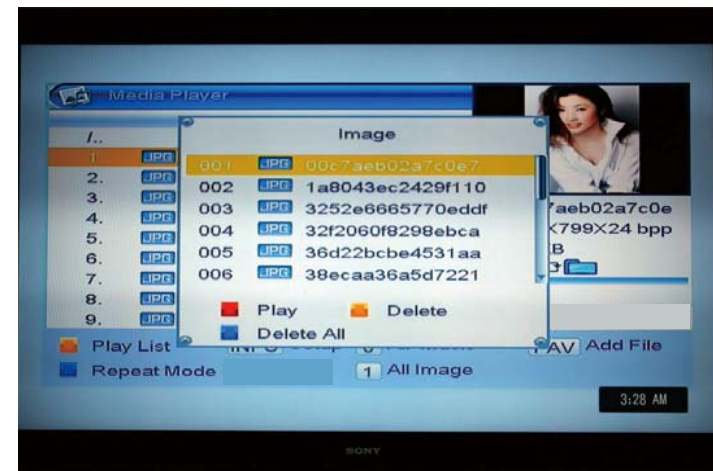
Media Player

/..
1. JPG
2. JPG
3. JPG
4. JPG
5. JPG
6. JPG
7. JPG
8. JPG
9. JPG

Image

| | | |
|---|---|---|
| 001 | JPG | 00c7aeb02a7c0e7 |
| 002 | JPG | 1a8043ec2429f110 |
| 003 | JPG | 3252e6665770eddf |
| 004 | JPG | 32f2060f8298ebca |
| 005 | JPG | 36d22bcbe4531aa |
| 006 | JPG | 38ecaa36a5d7221 |

Play Delete
Delete All

7aeb02a7c0e
X799X24 bpp
B

Play List INFO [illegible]
AV Add File
Repeat Mode
1 All Image

3:28 AM

SONY